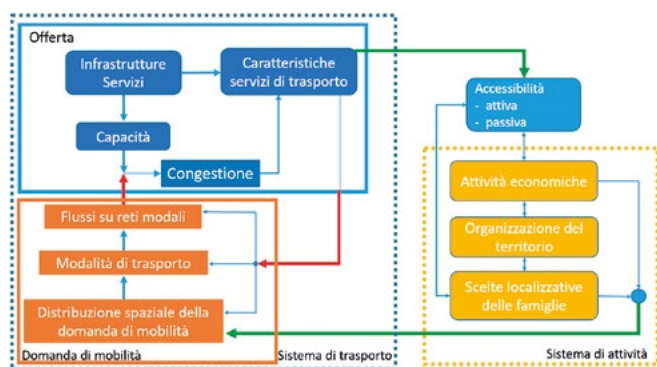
Offerta

Infrastrutture
Servizi

Caratteristiche
servizi di trasporto

Capacità

Congestione

Flussi su reti modali

Modalità di trasporto

Distribuzione spaziale della
domanda di mobilità

Domanda di mobilità

Sistema di trasporto

Accessibilità
- attiva
- passiva

Attività economiche

Organizzazione del
territorio

Scelte localizzative
delle famiglie

Sistema di attività